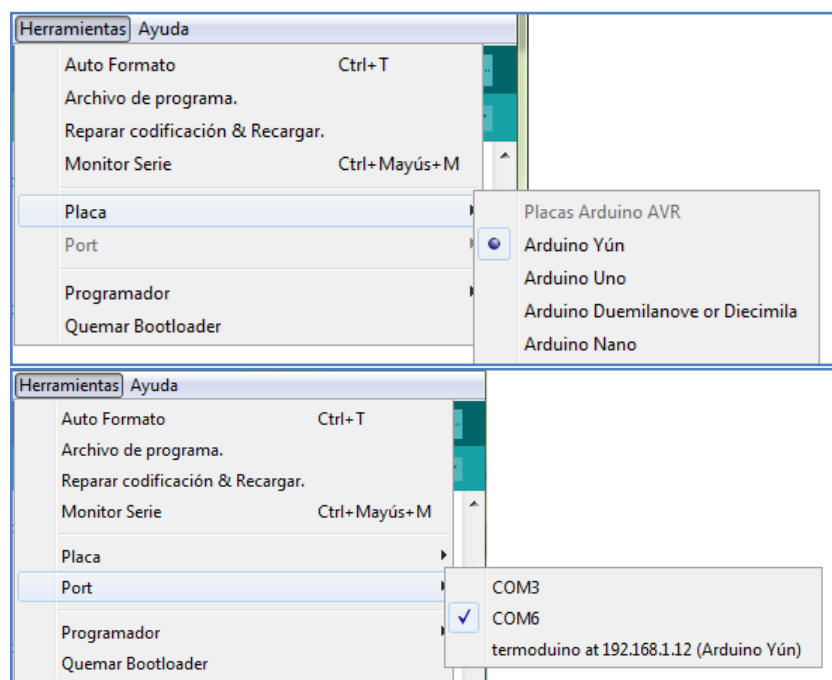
Herramientas Ayuda

Auto Formato Ctrl+T
Archivo de programa.
Reparar codificación & Recargar.
Monitor Serie Ctrl+Mayús+M
Placa
Port
Programador
Quemar Bootloader

Placas Arduino AVR
Arduino Yún
Arduino Uno
Arduino Duemilanove or Diecimila
Arduino Nano

Herramientas Ayuda

Auto Formato Ctrl+T
Archivo de programa.
Reparar codificación & Recargar.
Monitor Serie Ctrl+Mayús+M
Placa
Port
Programador
Quemar Bootloader

COM3
COM6
termoduino at 192.168.1.12 (Arduino Yún)